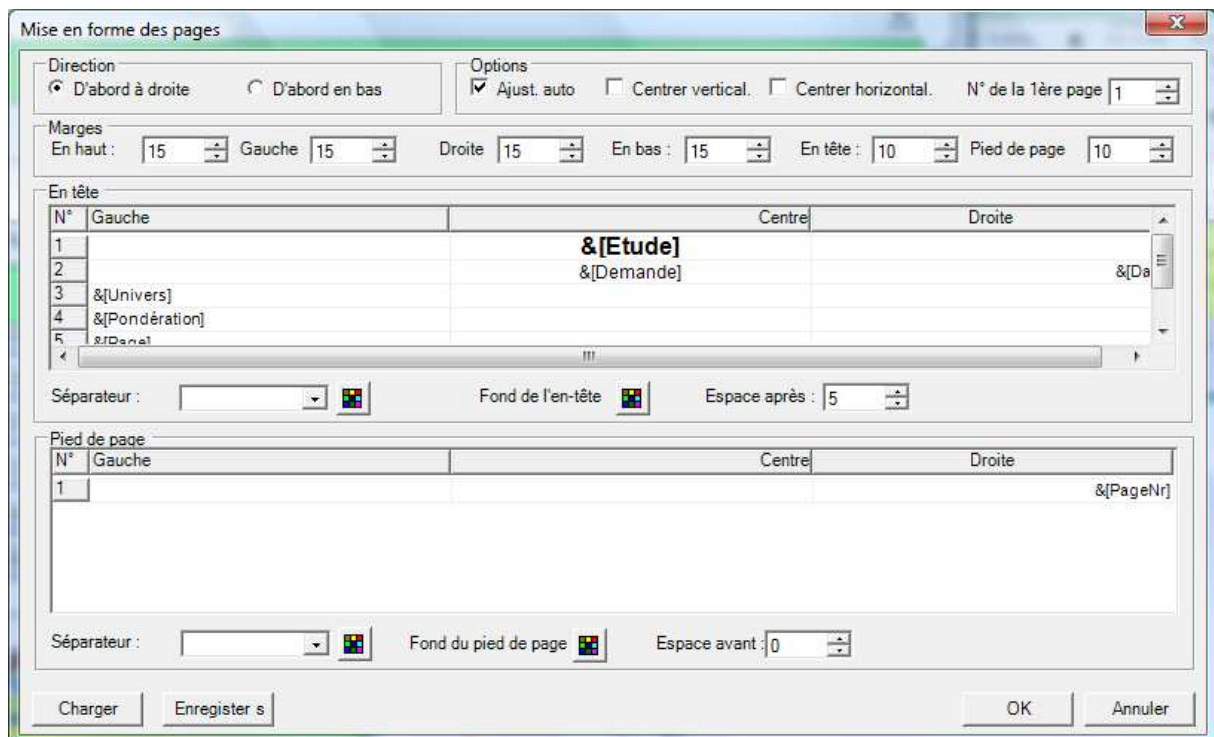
Mise en forme des pages

Direction
D'abord à droite
D'abord en bas

Options
Ajust. auto
Centrer vertical.
Centrer horizontal.
N° de la 1ère page 1

Marges
En haut : 15
Gauche 15
Droite 15
En bas : 15
En tête : 10
Pied de page 10

En tête

| N° | Gauche | Centre | Droite |
|---|---|---|---|
| 1 | | &[Etude] | |
| 2 | | &[Demande] | &[Da |
| 3 | &[Univers] | | |
| 4 | &[Pondération] | | |
| 5 | &[Page] | | |

Séparateur :
Fond de l'en-tête
Espace après : 5

Pied de page

| N° | Gauche | Centre | Droite |
|---|---|---|---|
| 1 | | | &[PageNr] |

Séparateur :
Fond du pied de page
Espace avant : 0

Charger
Enregister s
OK
Annuler